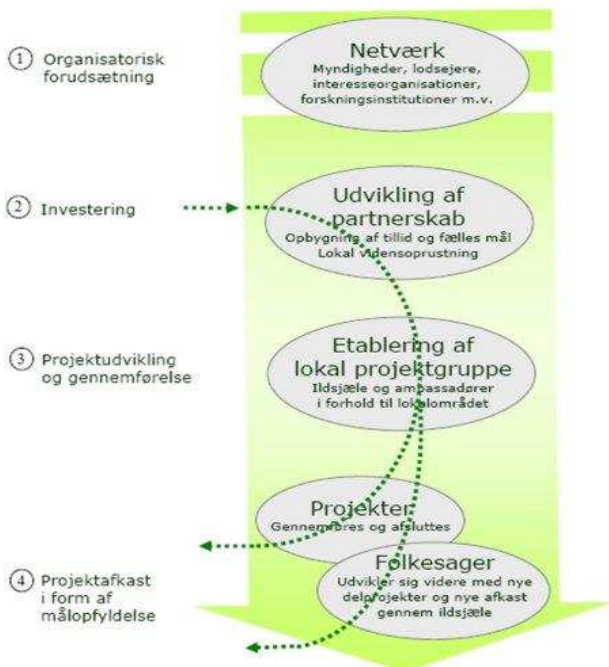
① Organisatorisk forudsætning

Netværk
Myndigheder, lodsejere, interesseorganisationer, forskningsinstitutioner m.v.

② Investering

Udvikling af partnerskab
Opbygning af tillid og fælles mål
Lokal vidensoprustning

③ Projektudvikling og gennemførelse

Etablering af lokal projektgruppe
Ildsjæle og ambassadører i forhold til lokalområdet

Projekter
Gennemføres og afsluttes

④ Projektafkast i form af målopfyldelse

Folkesager
Udvikler sig videre med nye delprojekter og nye afkast gennem ildsjæle